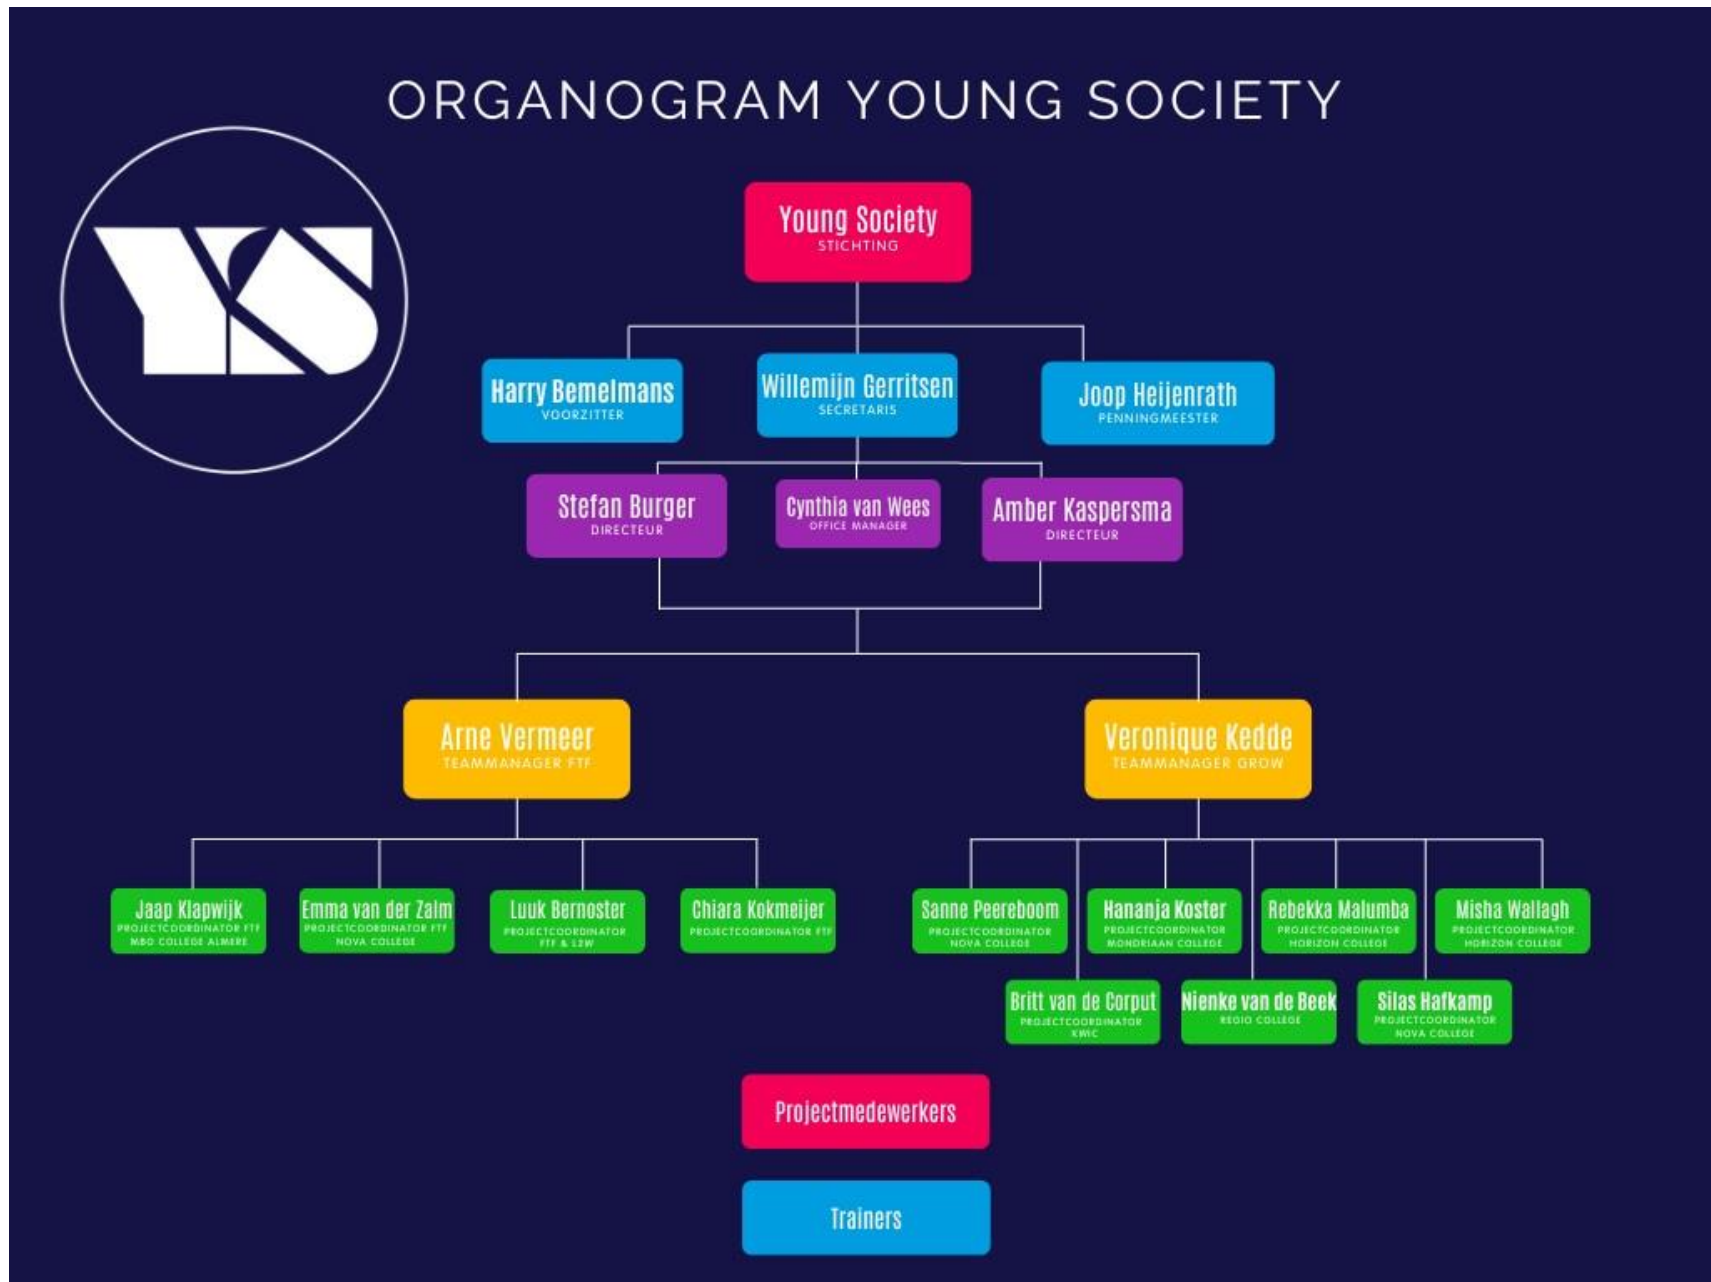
ORGANOGRAM YOUNG SOCIETY

YS

Young Society
STICHTING

Harry Bemelmans
VOORZITTER

Willemijn Gerritsen
SECRETARIS

Joop Heijenrath
PENNINGMEESTER

Stefan Burger
DIRECTEUR

Cynthia van Wees
OFFICE MANAGER

Amber Kaspersma
DIRECTEUR

Arne Vermeer
TEAMMANAGER FTF

Veronique Kedde
TEAMMANAGER GROW

Jaap Klapwijk
PROJECTCOORDINATOR FTF
MBO COLLEGE ALMERE

Emma van der Zalm
PROJECTCOORDINATOR FTF
NOVA COLLEGE

Luuk Bernoster
PROJECTCOORDINATOR
FTF & L2W

Chiara Kokmeijer
PROJECTCOORDINATOR FTF

Sanne Peereboom
PROJECTCOORDINATOR
NOVA COLLEGE

Hananja Koster
PROJECTCOORDINATOR
MONDRIAAN COLLEGE

Rebekka Malumba
PROJECTCOORDINATOR
HORIZON COLLEGE

Misha Wallagh
PROJECTCOORDINATOR
HORIZON COLLEGE

Britt van de Corput
PROJECTCOORDINATOR
KWIC

Nienke van de Beek
REGIO COLLEGE

Silas Hafkamp
PROJECTCOORDINATOR
NOVA COLLEGE

Projectmedewerkers

Trainers